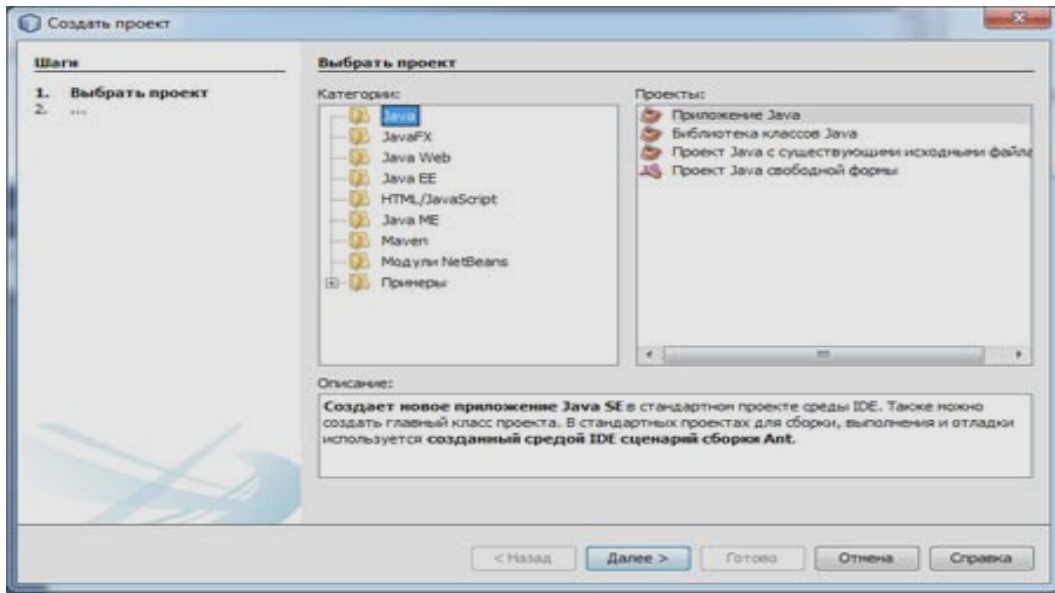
Создать проект

Шаги

1. Выбрать проект
2. ...

Выбрать проект

Категории:

Java
JavaFX
Java Web
Java EE
HTML/JavaScript
Java ME
Maven
Модули NetBeans
Примеры

Проекты:

Приложение Java
Библиотека классов Java
Проект Java с существующими исходными файла
Проект Java свободной формы

Описание:

**Создает новое приложение Java SE** в стандартном проекте среды IDE. Также можно создать главный класс проекта. В стандартных проектах для сборки, выполнения и отладки используется **созданный средой IDE сценарий сборки Ant**.

< Назад | Далее > | Готово | Отмена | Справка